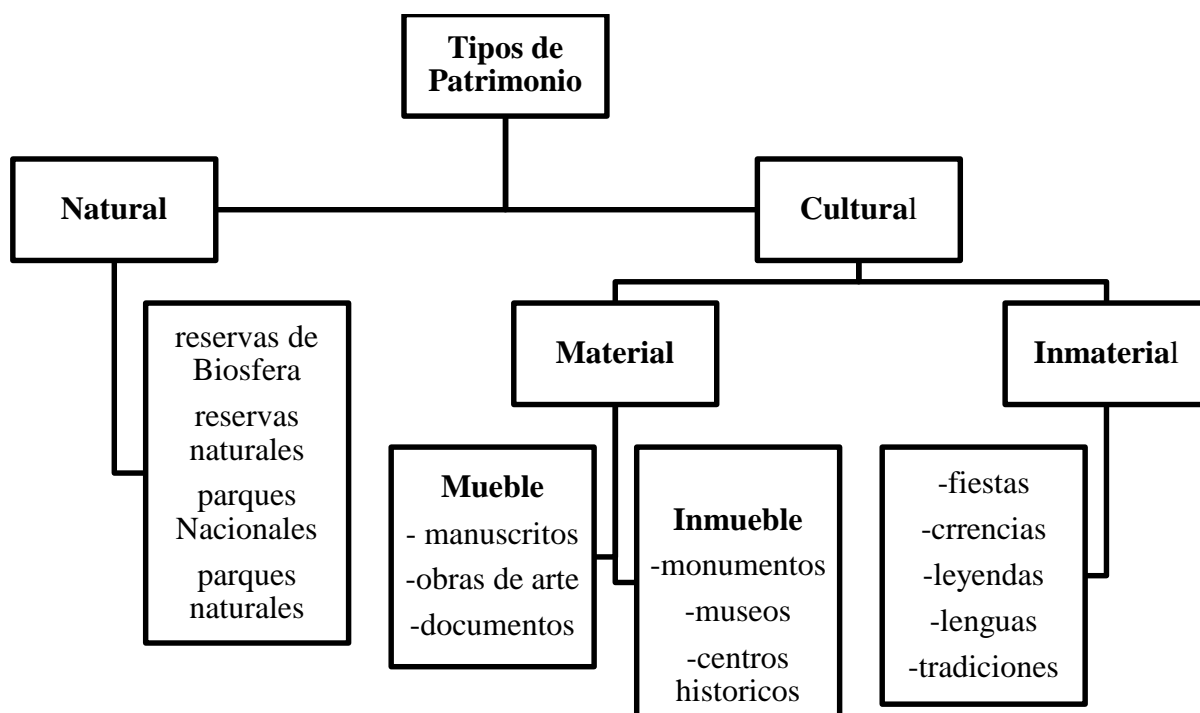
Tipos de Patrimonio

Natural

Cultural

reservas de Biosfera
reservas naturales
parques Nacionales
parques naturales

Material

Inmaterial

Mueble
- manuscritos
-obras de arte
-documentos

Inmueble
-monumentos
-museos
-centros historicos

-fiestas
-crrencias
-leyendas
-lenguas
-tradiciones